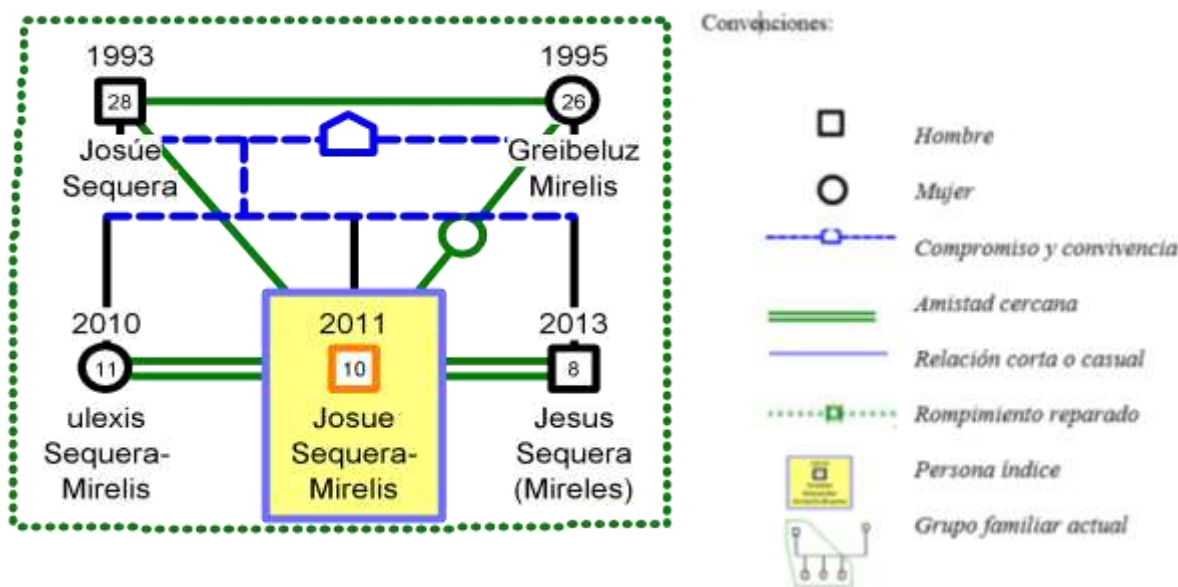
1993
28
Josúe Sequera

1995
26
Greibeluz Mirelis

2010
11
ulexis Sequera-Mirelis

2011
10
Josue Sequera-Mirelis

2013
8
Jesus Sequera (Mireles)

Convenciones:

Hombre
Mujer
Compromiso y convivencia
Amistad cercana
Relación corta o casual
Rompimiento reparado
Persona índice
Grupo familiar actual